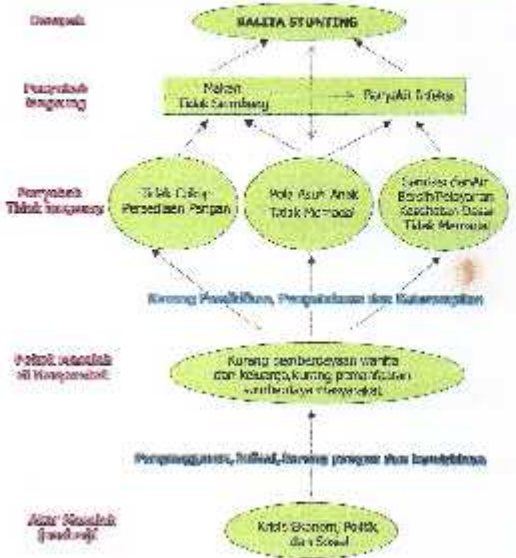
Dampak

BALITA STUNTING

Penyebab langsung

Makan Tidak Seimbang

Penyakit Infeksi

Penyebab Tidak langsung

Tidak Cukup Persediaan Pangan

Pola Asuh Anak Tidak Memadai

Sanitasi dan Air Bersih/Pelayanan Kesehatan Dasar Tidak Memadai

Kurang Pendidikan, Pengetahuan dan Keterampilan

Pokok Masalah di Masyarakat

Kurang pemberdayaan wanita dan keluarga, Kurang pemanfaatan sumberdaya masyarakat

Pengangguran, Inflasi, Kurang pangan dan kemiskinan

Akar Masalah (nasional)

Krisis Ekonomi, Politik, dan Sosial